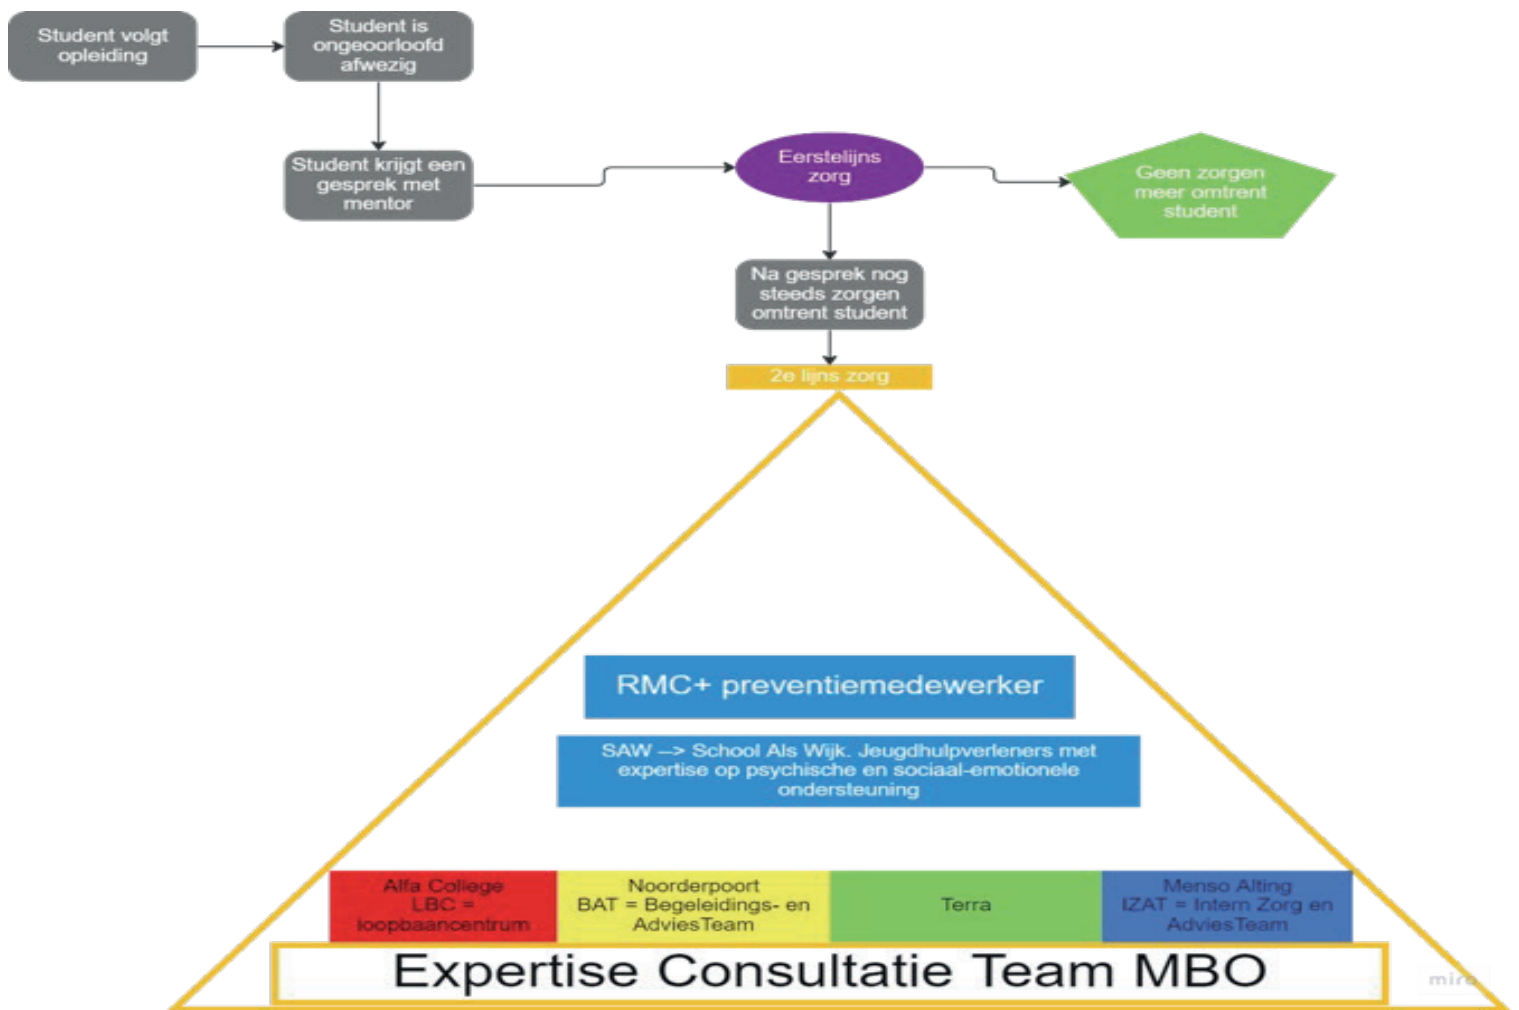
Student volgt opleiding

Student is ongeoorloofd afwezig

Student krijgt een gesprek met mentor

Eerstelijns zorg

Geen zorgen meer omtrent student

Na gesprek nog steeds zorgen omtrent student

2e lijns zorg

RMC+ preventiemedewerker

SAW –> School Als Wijk. Jeugdhulpverleners met expertise op psychische en sociaal-emotionele ondersteuning

| Alfa College LBC = loopbaancentrum | Noorderpoort BAT = Begeleidings- en AdviesTeam | Terra | Menso Alting IZAT = Intern Zorg en AdviesTeam |
|---|---|---|---|

Expertise Consultatie Team MBO

miro